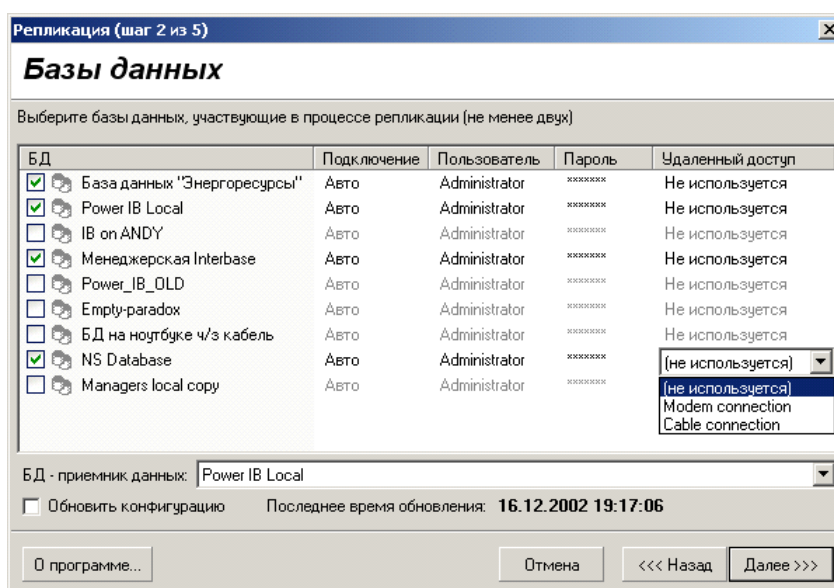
Репликация (шаг 2 из 5)

Базы данных

Выберите базы данных, участвующие в процессе репликации (не менее двух)

| БД | Подключение | Пользователь | Пароль | Удаленный доступ |
|---|---|---|---|---|
| База данных "Энергоресурсы" | Авто | Administrator | ******* | Не используется |
| Power IB Local | Авто | Administrator | ******* | Не используется |
| IB on ANDY | Авто | Administrator | ******* | Не используется |
| Менеджерская Interbase | Авто | Administrator | ******* | Не используется |
| Power_IB_OLD | Авто | Administrator | ******* | Не используется |
| Empty-paradox | Авто | Administrator | ******* | Не используется |
| БД на ноутбуке ч/з кабель | Авто | Administrator | ******* | Не используется |
| NS Database | Авто | Administrator | ******* | (не используется) |
| Managers local copy | Авто | Administrator | ******* | |

(не используется)
Modem connection
Cable connection

БД - приемник данных: Power IB Local

Обновить конфигурацию    Последнее время обновления: 16.12.2002 19:17:06

О программе...    Отмена    <<< Назад    Далее >>>